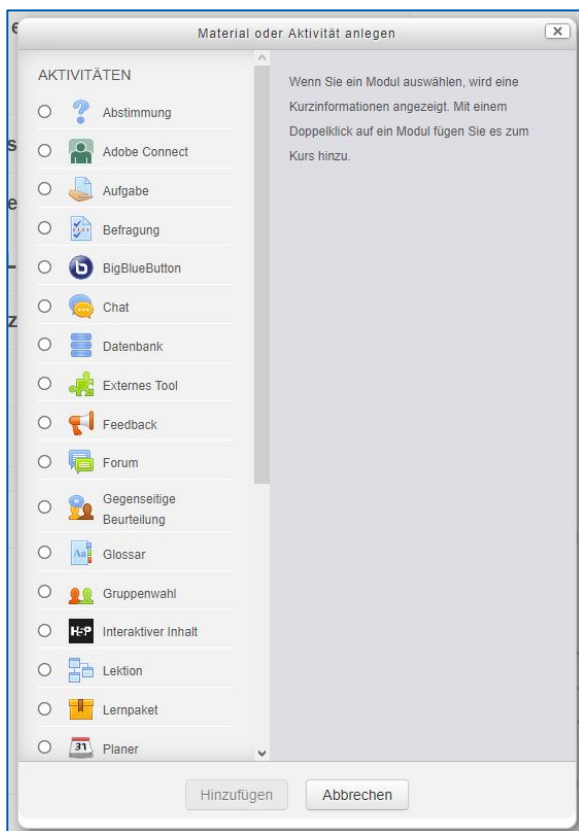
Material oder Aktivität anlegen

AKTIVITÄTEN

Abstimmung

Adobe Connect

Aufgabe

Befragung

BigBlueButton

Chat

Datenbank

Externes Tool

Feedback

Forum

Gegenseitige Beurteilung

Glossar

Gruppenwahl

H5P Interaktiver Inhalt

Lektion

Lernpaket

31 Planer

Wenn Sie ein Modul auswählen, wird eine Kurzinformationen angezeigt. Mit einem Doppelklick auf ein Modul fügen Sie es zum Kurs hinzu.

Hinzufügen

Abbrechen